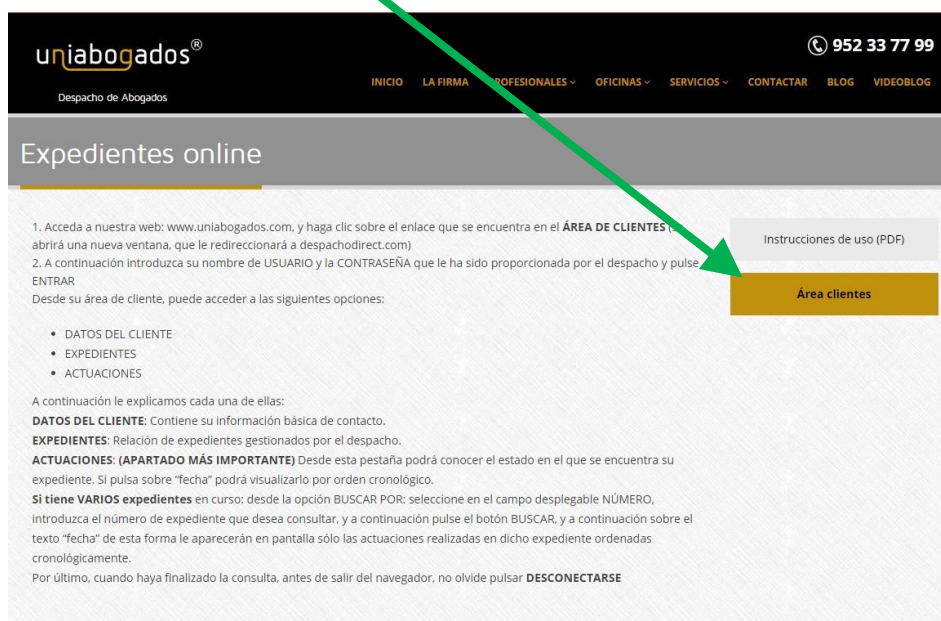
uniabogados®

Despacho de Abogados

952 33 77 99

INICIO LA FIRMA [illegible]ROFESIONALES OFICINAS SERVICIOS CONTACTAR BLOG VIDEOBLOG

Expedientes online

1. Acceda a nuestra web: www.uniabogados.com, y haga clic sobre el enlace que se encuentra en el **ÁREA DE CLIENTES** ([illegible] abrirá una nueva ventana, que le redireccionará a despachodirect.com)
2. A continuación introduzca su nombre de USUARIO y la CONTRASEÑA que le ha sido proporcionada por el despacho y pulse ENTRAR
Desde su área de cliente, puede acceder a las siguientes opciones:

- DATOS DEL CLIENTE
- EXPEDIENTES
- ACTUACIONES

A continuación le explicamos cada una de ellas:
**DATOS DEL CLIENTE**: Contiene su información básica de contacto.
**EXPEDIENTES**: Relación de expedientes gestionados por el despacho.
**ACTUACIONES**: **(APARTADO MÁS IMPORTANTE)** Desde esta pestaña podrá conocer el estado en el que se encuentra su expediente. Si pulsa sobre "fecha" podrá visualizarlo por orden cronológico.
**Si tiene VARIOS expedientes** en curso: desde la opción BUSCAR POR: seleccione en el campo desplegable NÚMERO, introduzca el número de expediente que desea consultar, y a continuación pulse el botón BUSCAR, y a continuación sobre el texto "fecha" de esta forma le aparecerán en pantalla sólo las actuaciones realizadas en dicho expediente ordenadas cronológicamente.
Por último, cuando haya finalizado la consulta, antes de salir del navegador, no olvide pulsar **DESCONECTARSE**

Instrucciones de uso (PDF)

Área clientes